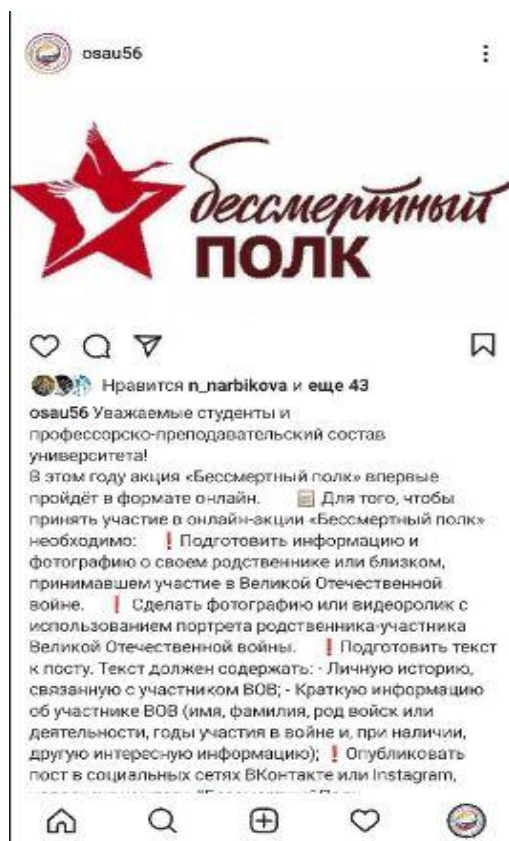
osau56

бессмертный
ПОЛК

Нравится n_narbikova и еще 43

osau56 Уважаемые студенты и профессорско-преподавательский состав университета!
В этом году акция «Бессмертный полк» впервые пройдёт в формате онлайн. Для того, чтобы принять участие в онлайн-акции «Бессмертный полк» необходимо: ❗ Подготовить информацию и фотографию о своем родственнике или близком, принимавшем участие в Великой Отечественной войне. ❗ Сделать фотографию или видеоролик с использованием портрета родственника-участника Великой Отечественной войны. ❗ Подготовить текст к посту. Текст должен содержать: - Личную историю, связанную с участником ВОВ; - Краткую информацию об участнике ВОВ (имя, фамилия, род войск или деятельности, годы участия в войне и, при наличии, другую интересную информацию); ❗ Опубликовать пост в социальных сетях ВКонтакте или Instagram, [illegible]